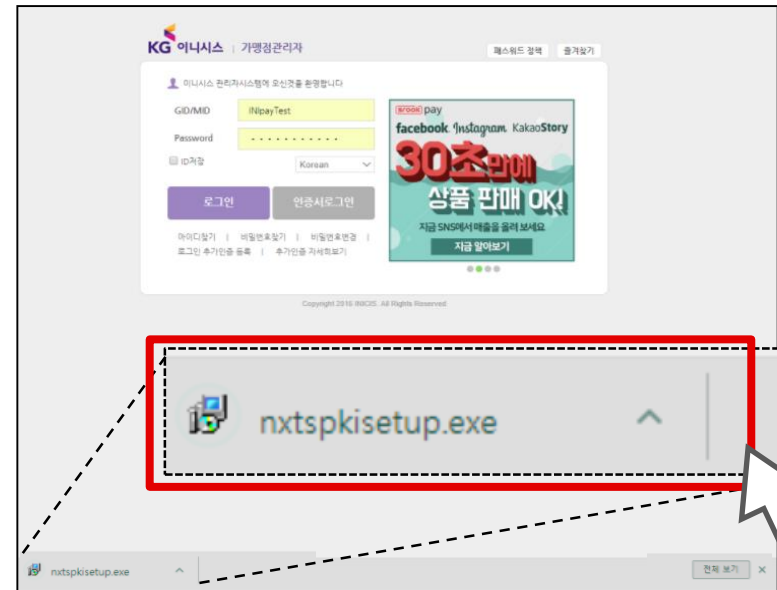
KG 이니시스 | 가맹점관리자

패스워드 정책 즐겨찾기

이니시스 관리자시스템에 오신것을 환영합니다

GID/MID INIpayTest

Password ···········

ID저장 Korean

로그인 인증서로그인

아이디찾기 | 비밀번호찾기 | 비밀번호변경 | 로그인 추가인증 등록 | 추가인증 자세히보기

brook pay

facebook Instagram KakaoStory

30초만에 상품 판매 OK!

지금 SNS에서 매출을 올려 보세요

지금 알아보기

Copyright 2016 INICIS. All Rights Reserved

nxtspkisetup.exe

nxtspkisetup.exe

전체 보기 ×